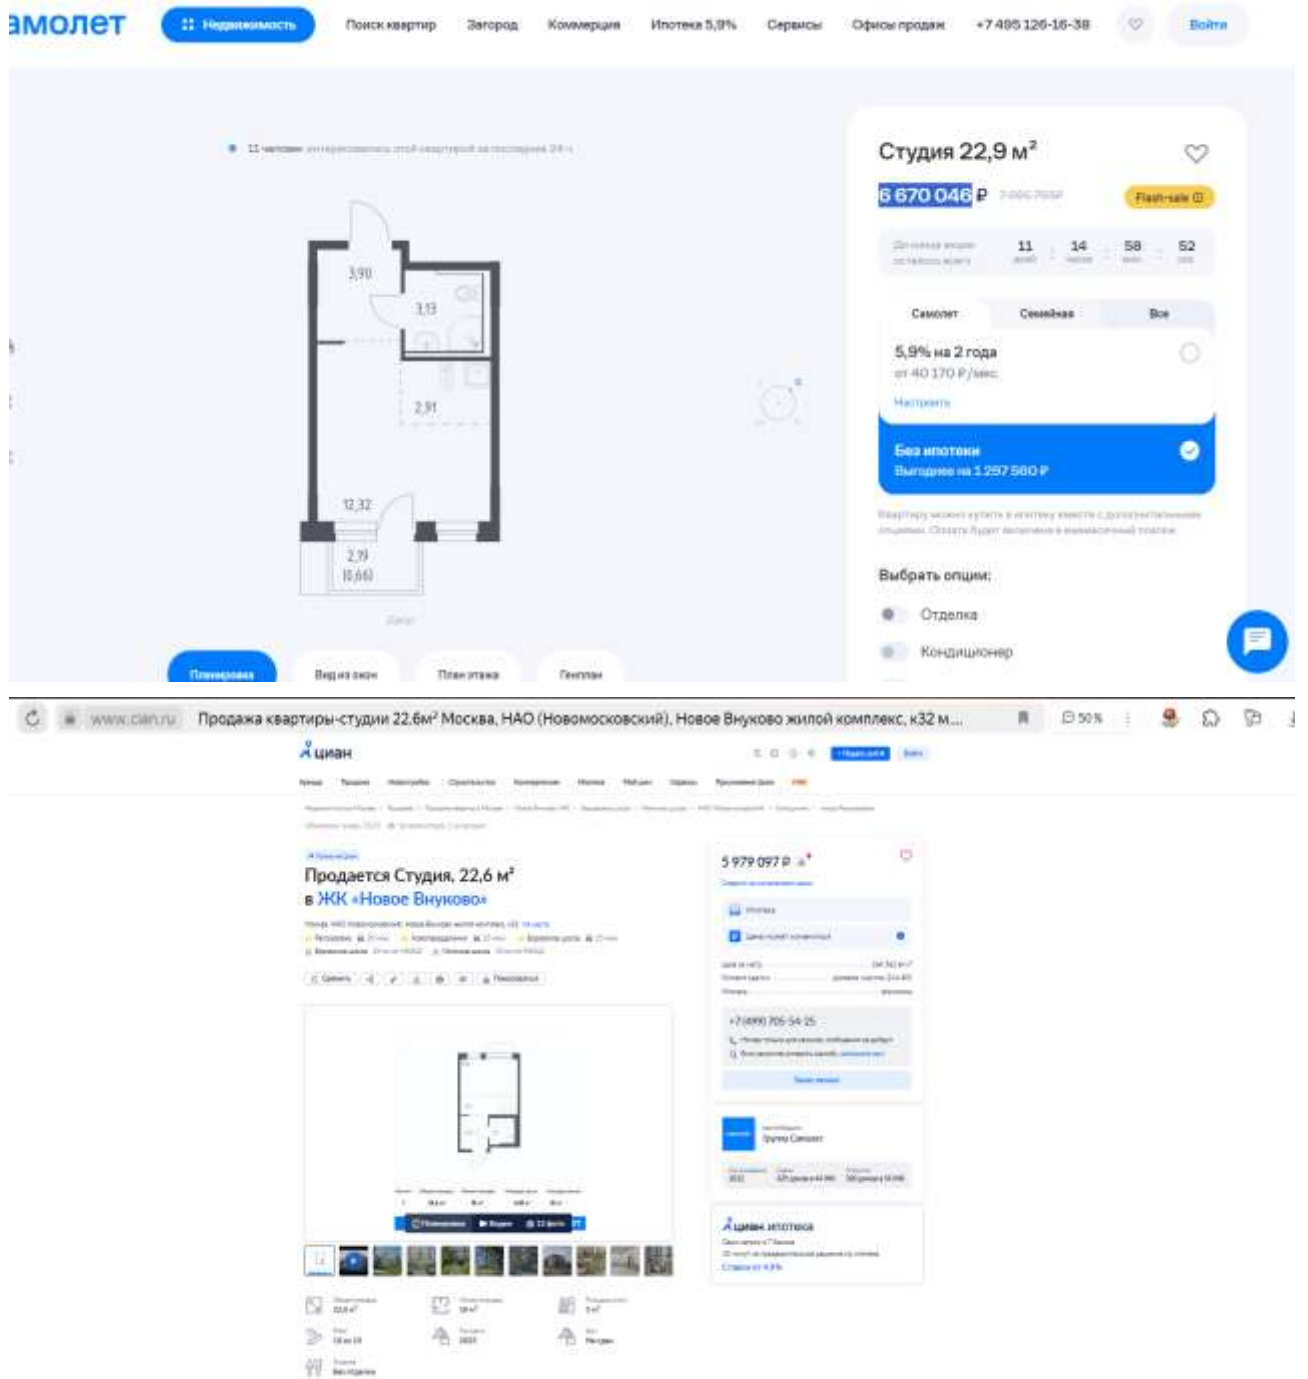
амолет

Недвижимость

Поиск квартир Загород Коммерция Ипотека 5,9% Сервисы Офисы продаж +7 495 126-16-38 Войти

11 человек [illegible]

3,90

3,13

2,91

12,32

2,19 (0,66)

Студия 22,9 м²

6 670 046 ₽ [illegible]

Flash-sale

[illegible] 11 14 58 52

Самолет Семейная Все

5,9% на 2 года
от 40 170 ₽/мес
Настроить

Без ипотеки
Выгоднее на 1 297 580 ₽

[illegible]

Выбрать опции:

Отделка

Кондиционер

Планировка Вид из окон План этажа Генплан

www.cian.ru Продажа квартиры-студии 22.6м² Москва, НАО (Новомосковский), Новое Внуково жилой комплекс, к32 м...

циан

Продается Студия, 22,6 м²
в ЖК «Новое Внуково»

5 979 097 ₽

+7 (499) 705-54-25

Группа Самолет

циан ипотека